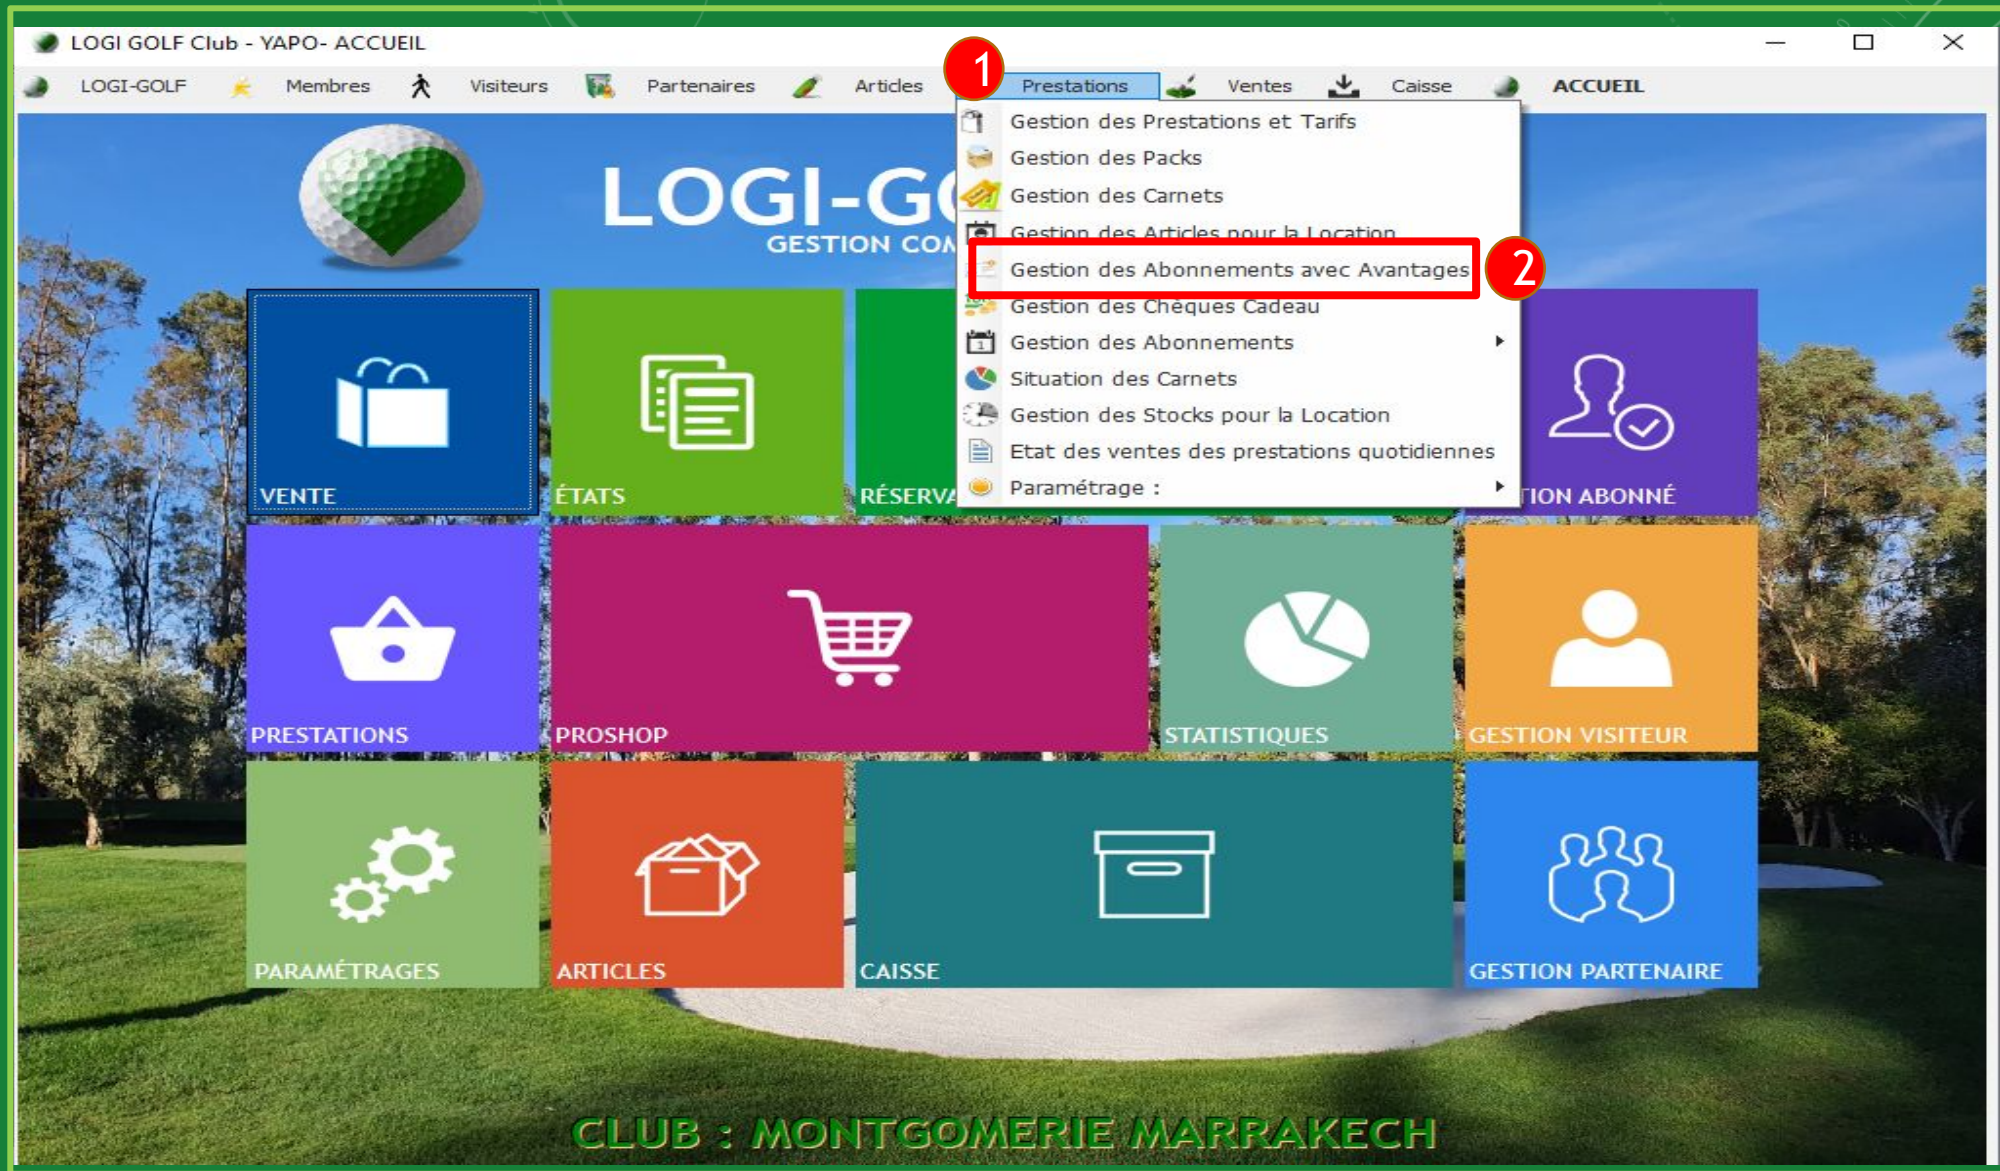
LOGI GOLF Club - YAPO- ACCUEIL

LOGI-GOLF Membres Visiteurs Partenaires Articles 1 Prestations Ventes Caisse ACCUEIL

Gestion des Prestations et Tarifs
Gestion des Packs
Gestion des Carnets
Gestion des Articles pour la Location
Gestion des Abonnements avec Avantages 2
Gestion des Chèques Cadeau
Gestion des Abonnements
Situation des Carnets
Gestion des Stocks pour la Location
Etat des ventes des prestations quotidiennes
Paramétrage :

LOGI-GO
GESTION COM

VENTE
ÉTATS
RÉSERVA
TION ABONNÉ
PRESTATIONS
PROSHOP
STATISTIQUES
GESTION VISITEUR
PARAMÉTRAGES
ARTICLES
CAISSE
GESTION PARTENAIRE

CLUB : MONTGOMERIE MARRAKECH